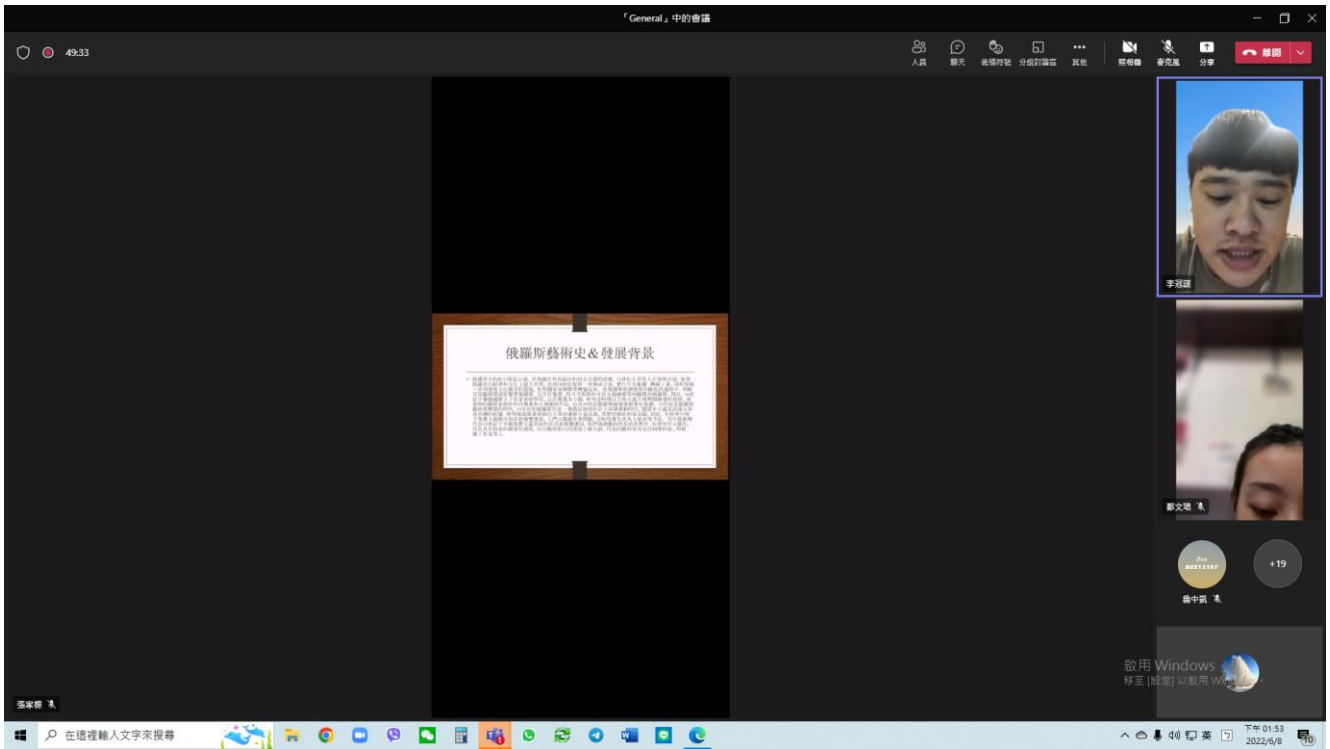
「General」中的會議

49:33

人員 聊天 表情符號 分組討論室 其他 照相機 麥克風 分享 離開

俄羅斯藝術史&發展背景

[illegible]

李冠霆

鄭文瑄

20213107

詹中凱

+19

張家榕

在這裡輸入文字來搜尋

啟用 Windows
移至 [設定] 以啟用 Windows。

英

下午 01:53
2022/6/8